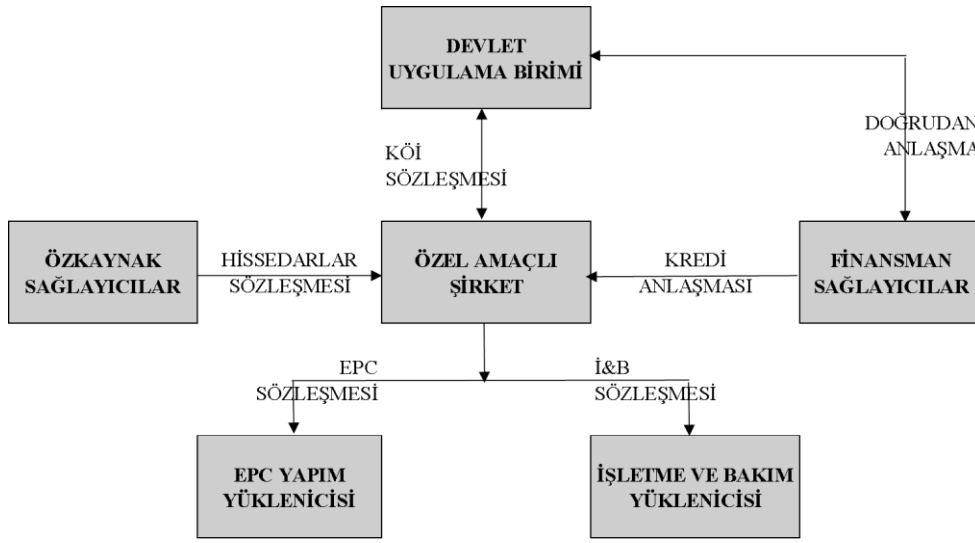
DEVLET
UYGULAMA BİRİMİ

DOĞRUDAN
ANLAŞMA

KÖİ
SÖZLEŞMESİ

ÖZKAYNAK
SAĞLAYICILAR

HİSSEDARLAR
SÖZLEŞMESİ

ÖZEL AMAÇLI
ŞİRKET

KREDİ
ANLAŞMASI

FİNANSMAN
SAĞLAYICILAR

EPC
SÖZLEŞMESİ

İ&B
SÖZLEŞMESİ

EPC YAPIM
YÜKLENİCİSİ

İŞLETME VE BAKIM
YÜKLENİCİSİ